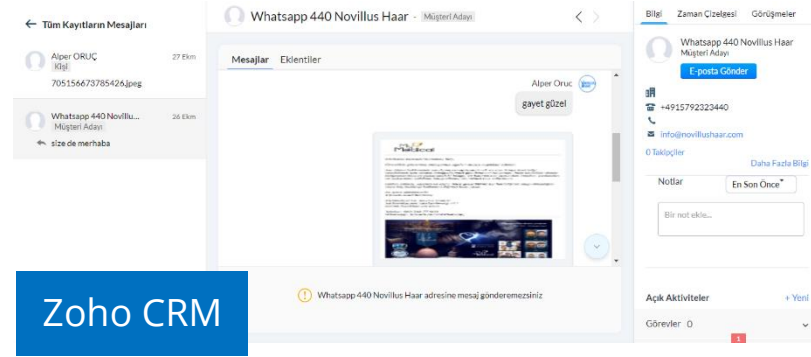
← Tüm Kayıtların Mesajları

Alper ORUÇ
Kişi
27 Ekm
705156673785426.jpeg

Whatsapp 440 Novillu...
Müşteri Adayı
26 Ekm
size de merhaba

Whatsapp 440 Novillus Haar - Müşteri Adayı

Mesajlar Eklentiler

Alper Oruç
gayet güzel

Whatsapp 440 Novillus Haar adresine mesaj gönderemezsiniz

Bilgi Zaman Çizelgesi Görüşmeler

Whatsapp 440 Novillus Haar
Müşteri Adayı
E-posta Gönder
+4915792323440
info@novillushaar.com
0 Takipçiler
Daha Fazla Bilgi
Notlar
En Son Önce
Bir not ekle...

Açık Aktiviteler
+ Yeni
Görevler 0

Zoho CRM